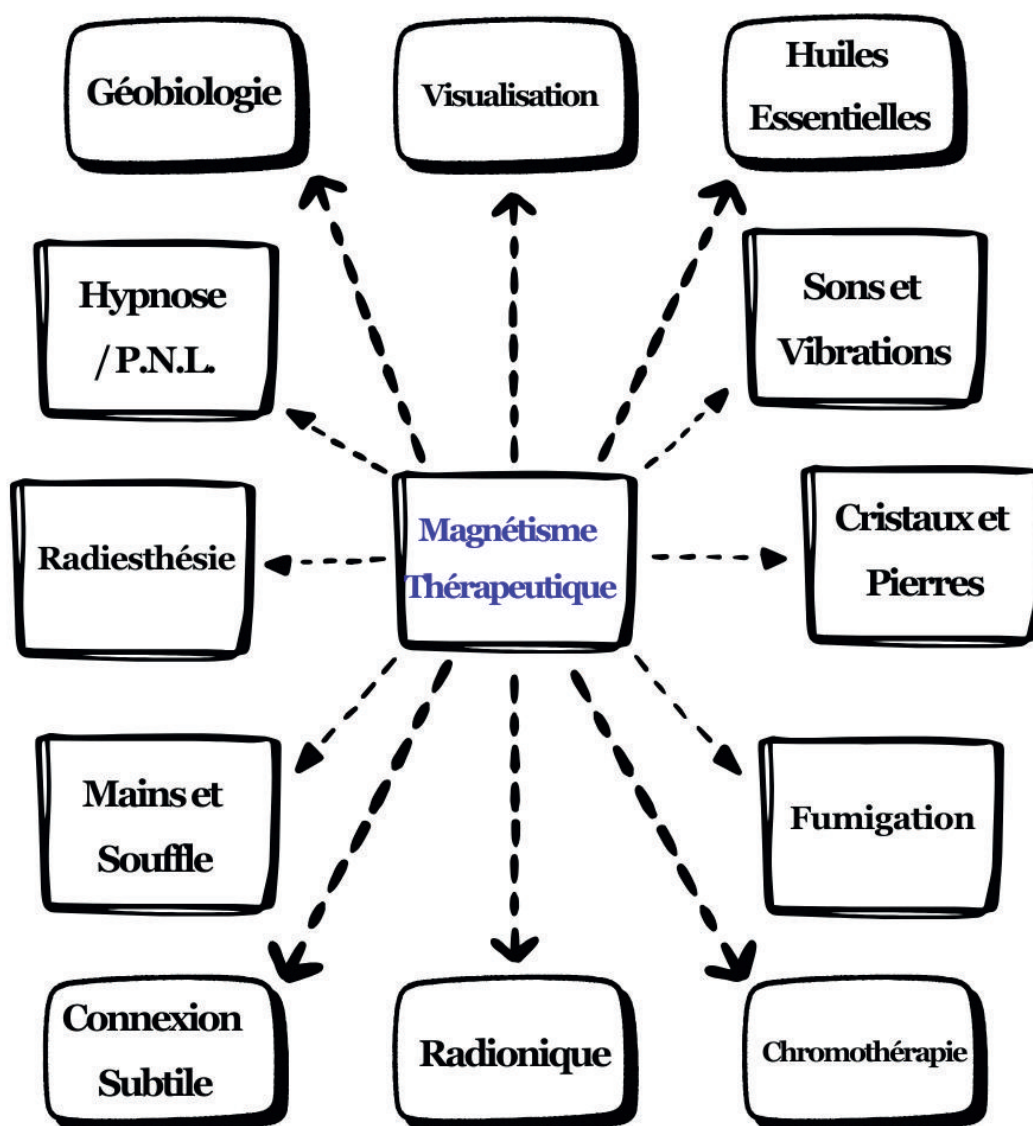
Géobiologie

Visualisation

Huiles Essentielles

Hypnose /P.N.L.

Sons et Vibrations

Radiesthésie

Magnétisme Thérapeutique

Cristaux et Pierres

Mains et Souffle

Fumigation

Connexion Subtile

Radionique

Chromothérapie